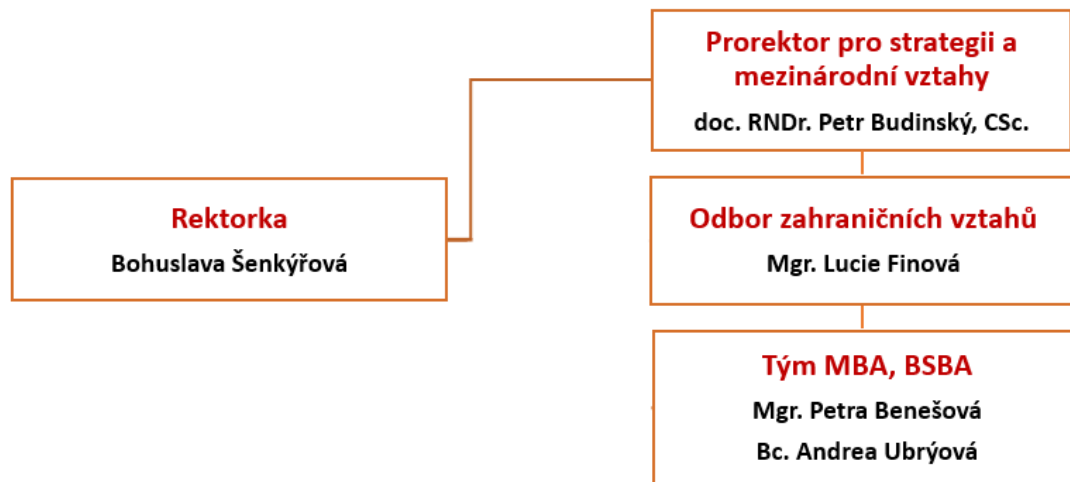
Rektorka
Bohuslava Šenkýřová

Prorektor pro strategii a mezinárodní vztahy
doc. RNDr. Petr Budinský, CSc.

Odbor zahraničních vztahů
Mgr. Lucie Finová

Tým MBA, BSBA
Mgr. Petra Benešová
Bc. Andrea Ubrýová